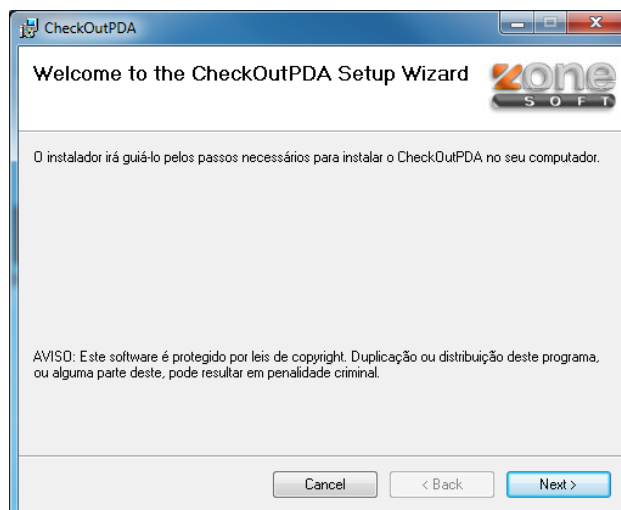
CheckOutPDA

Welcome to the CheckOutPDA Setup Wizard

zone
SOFT

O instalador irá guiá-lo pelos passos necessários para instalar o CheckOutPDA no seu computador.

AVISO: Este software é protegido por leis de copyright. Duplicação ou distribuição deste programa, ou alguma parte deste, pode resultar em penalidade criminal.

Cancel
< Back
Next >